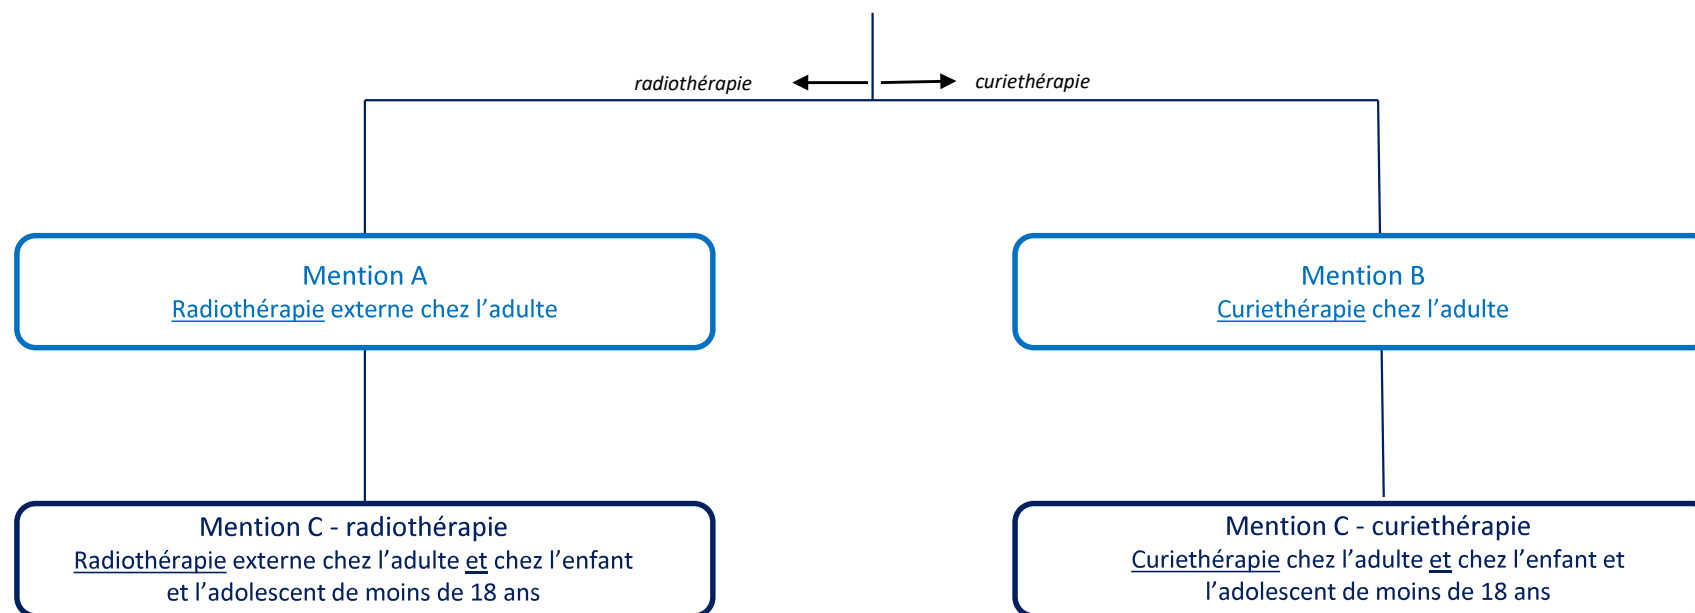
radiothérapie

curiethérapie

Mention A
Radiothérapie externe chez l'adulte

Mention B
Curiethérapie chez l'adulte

Mention C - radiothérapie
Radiothérapie externe chez l'adulte et chez l'enfant et l'adolescent de moins de 18 ans

Mention C - curiethérapie
Curiethérapie chez l'adulte et chez l'enfant et l'adolescent de moins de 18 ans